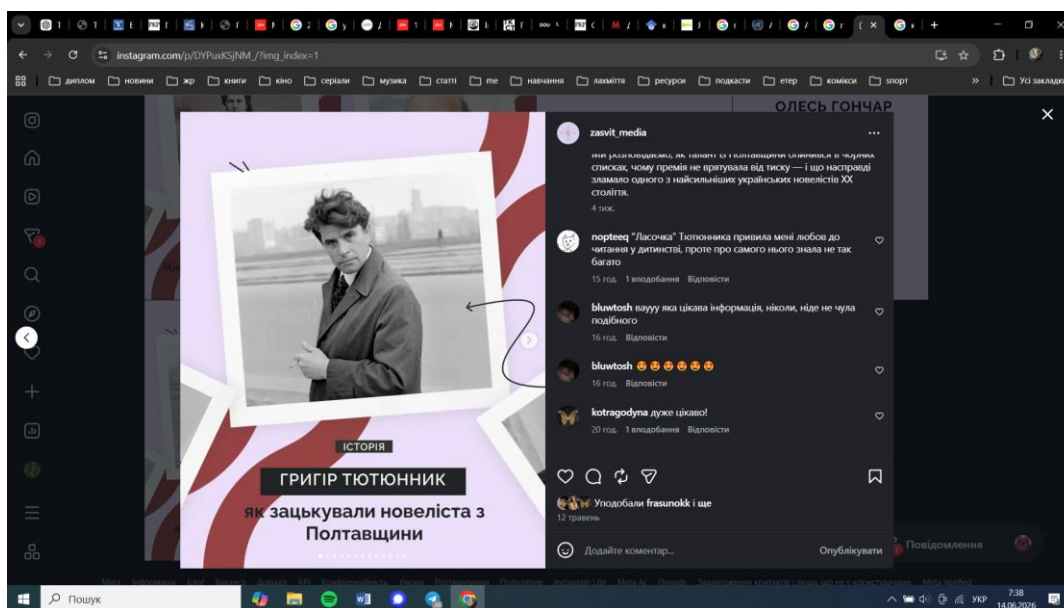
instagram.com/p/DYPuxKSjNM_/?img_index=1

диплом новини жр книги кіно серіали музика статті me навчання лахміття ресурси подкасти етер комікси sport Усі закладки

ОЛЕСЬ ГОНЧАР

ІСТОРІЯ

ГРИГІР ТЮТЮННИК

як зацькували новеліста з Полтавщини

zasvit_media

Ми розповідаємо, як талант із Полтавщини опинився в чорних списках, чому премія не врятувала від тиску — і що насправді зламало одного з найсильніших українських новелістів XX століття.

4 тиж.

nopteeq "Ласочка" Тютюнника привила мені любов до читання у дитинстві, проте про самого нього знала не так багато

15 год. 1 вподобання Відповісти

bluwtosh вауух яка цікава інформація, ніколи, ніде не чула подібного

16 год. Відповісти

bluwtosh 😍😍😍😍😍😍

16 год. Відповісти

kotragodyna дуже цікаво!

20 год. 1 вподобання Відповісти

Уподобали frasunokk і ще

12 травень

Додайте коментар...

Опублікувати

Повідомлення

Пошук

УКР 7:38 14.06.2026